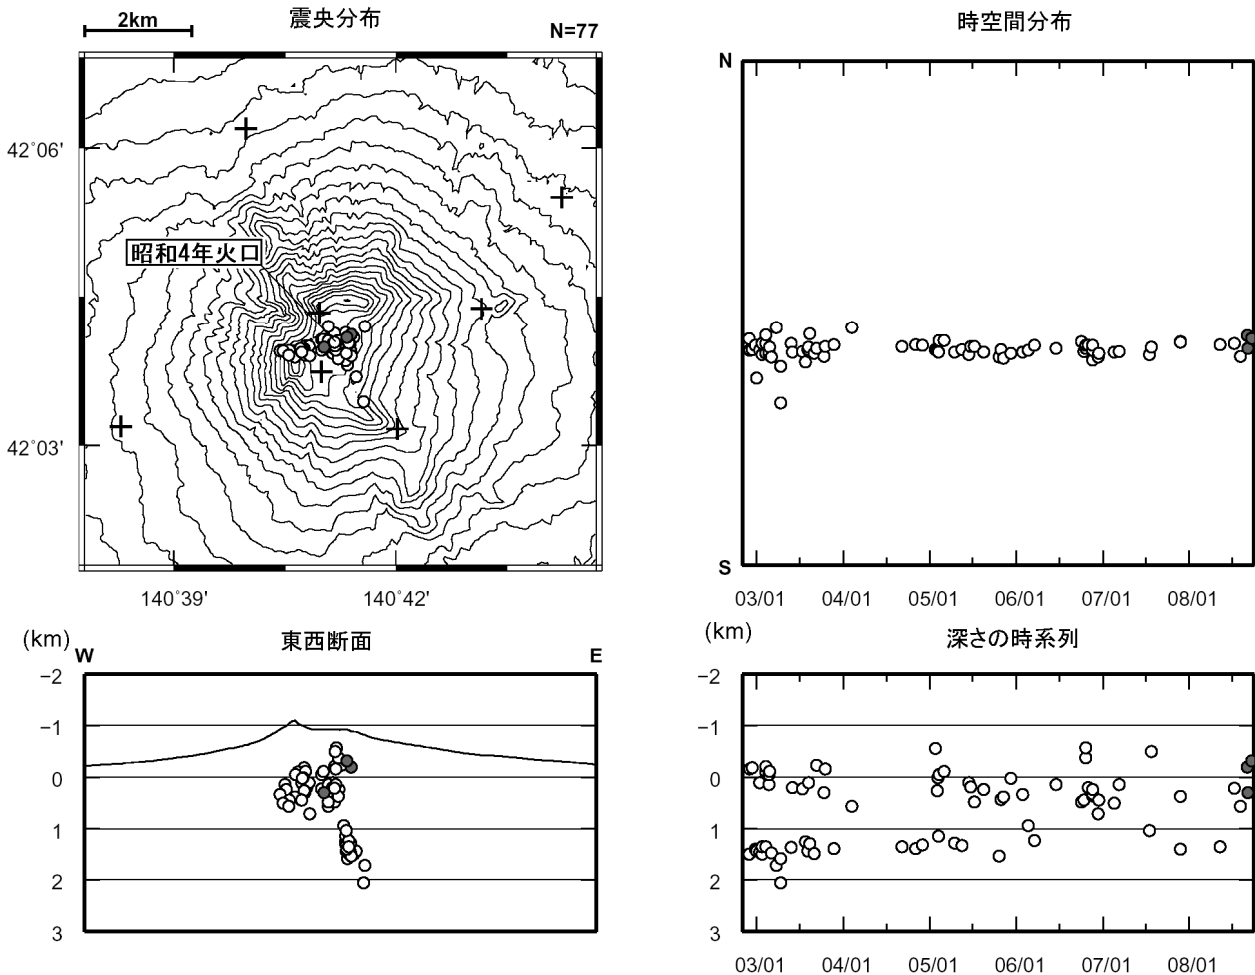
2km

震央分布

N=77

42°06'

昭和4年火口

42°03'

140°39'

140°42'

時空間分布

N

S

03/01 04/01 05/01 06/01 07/01 08/01

(km)

東西断面

W

E

−2

−1

0

1

2

3

(km)

深さの時系列

−2

−1

0

1

2

3

03/01 04/01 05/01 06/01 07/01 08/01